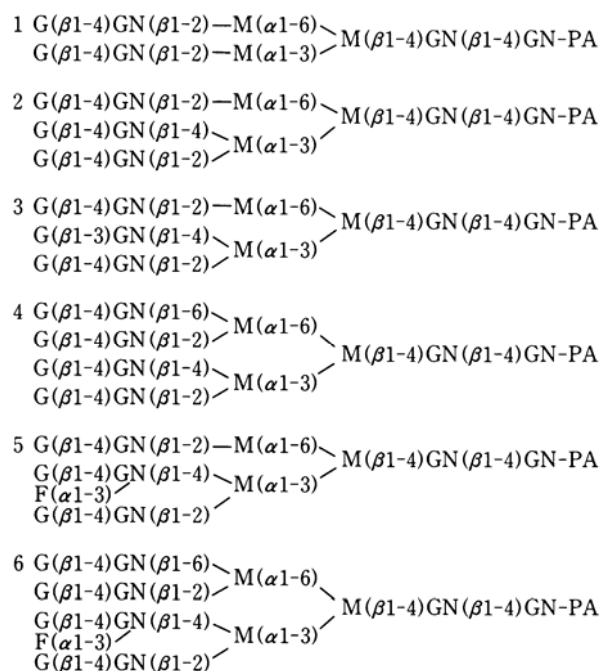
1 G(β1-4)GN(β1-2)—M(α1-6)
G(β1-4)GN(β1-2)—M(α1-3) M(β1-4)GN(β1-4)GN-PA

2 G(β1-4)GN(β1-2)—M(α1-6)
G(β1-4)GN(β1-4)
G(β1-4)GN(β1-2) M(α1-3) M(β1-4)GN(β1-4)GN-PA

3 G(β1-4)GN(β1-2)—M(α1-6)
G(β1-3)GN(β1-4)
G(β1-4)GN(β1-2) M(α1-3) M(β1-4)GN(β1-4)GN-PA

4 G(β1-4)GN(β1-6)
G(β1-4)GN(β1-2) M(α1-6)
G(β1-4)GN(β1-4)
G(β1-4)GN(β1-2) M(α1-3) M(β1-4)GN(β1-4)GN-PA

5 G(β1-4)GN(β1-2)—M(α1-6)
G(β1-4)GN(β1-4)
F(α1-3)
G(β1-4)GN(β1-2) M(α1-3) M(β1-4)GN(β1-4)GN-PA

6 G(β1-4)GN(β1-6)
G(β1-4)GN(β1-2) M(α1-6)
G(β1-4)GN(β1-4)
F(α1-3)
G(β1-4)GN(β1-2) M(α1-3) M(β1-4)GN(β1-4)GN-PA